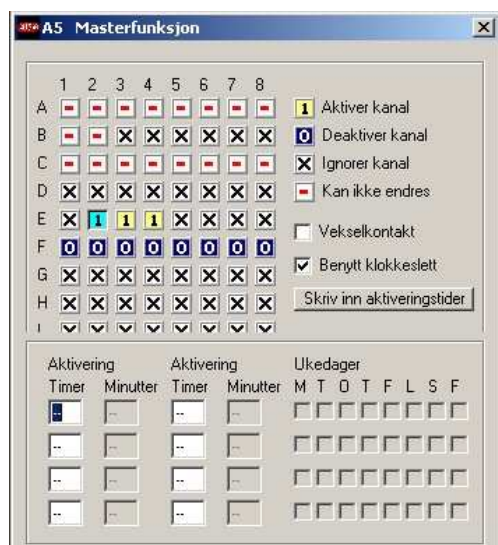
A5 Masterfunksjon

|   | 1 | 2 | 3 | 4 | 5 | 6 | 7 | 8 |
|---|---|---|---|---|---|---|---|---|
| A | - | - | - | - | - | - | - | - |
| B | - | - | X | X | X | X | X | X |
| C | - | - | - | - | - | - | - | - |
| D | X | X | X | X | X | X | X | X |
| E | X | 1 | 1 | 1 | X | X | X | X |
| F | 0 | 0 | 0 | 0 | 0 | 0 | 0 | 0 |
| G | X | X | X | X | X | X | X | X |
| H | X | X | X | X | X | X | X | X |
| I | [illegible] | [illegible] | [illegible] | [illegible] | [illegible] | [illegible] | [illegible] | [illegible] |

1 Aktiver kanal
0 Deaktiver kanal
X Ignorer kanal
- Kan ikke endres

Vekselkontakt
Benytt klokkeslett
Skriv inn aktiveringstider

Aktivering
Timer Minutter
Aktivering
Timer Minutter
Ukedager
M T O T F L S F

--
--
--
--
--
--
--
--
--
--
--
--
--
--
--
--